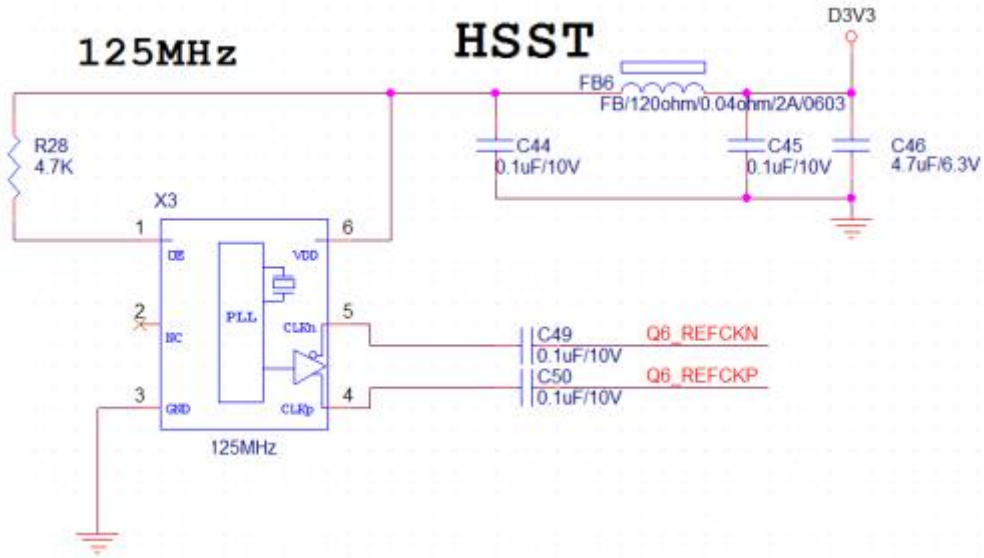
125MHz

HSST

D3V3

FB6
FB/120ohm/0.04ohm/2A/0603

R28
4.7K

C44
0.1uF/10V

C45
0.1uF/10V

C46
4.7uF/6.3V

X3

1 OE
6 VDD
2 NC
PLL
5 CLKn
C49
0.1uF/10V
Q6_REFCKN
C50
0.1uF/10V
Q6_REFCKP
3 GND
4 CLKp

125MHz